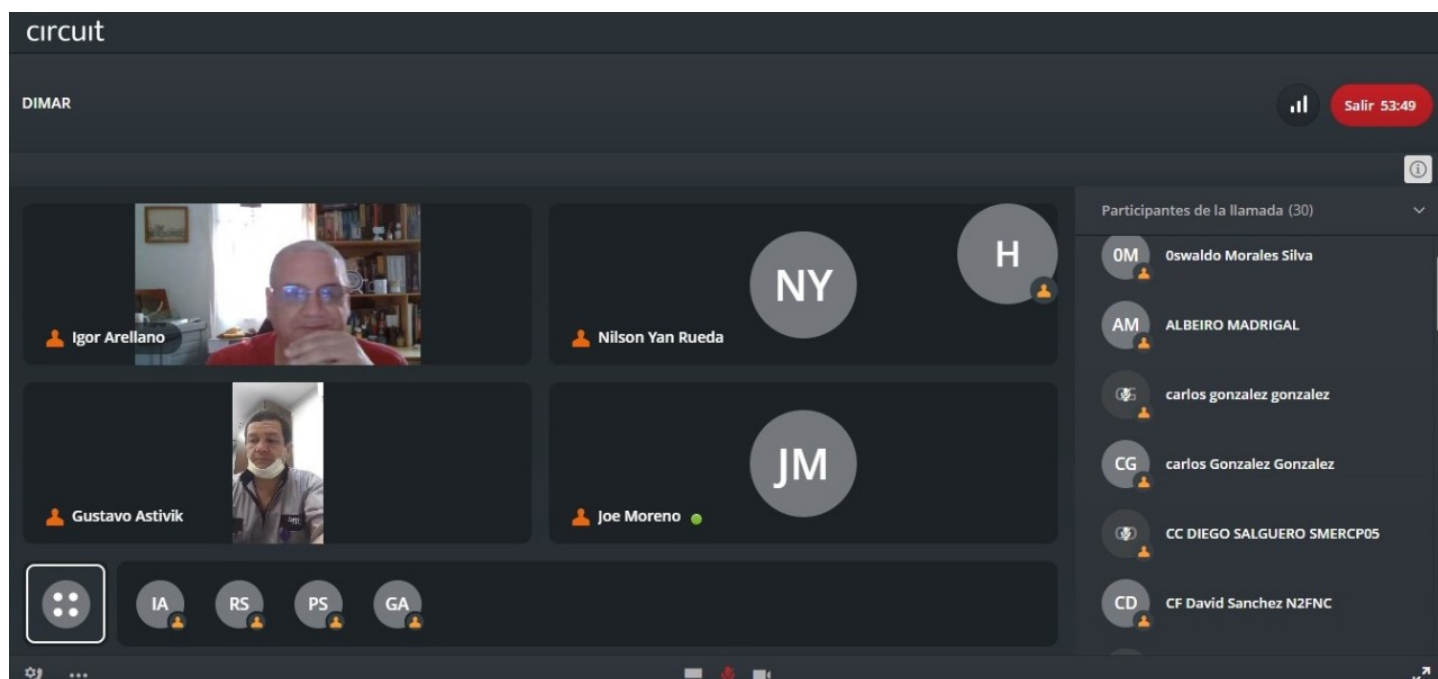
circuit

DIMAR

Salir 53:49

Igor Arellano

NY

H

Nilson Yan Rueda

Gustavo Astivik

JM

Joe Moreno

IA RS PS GA

Participantes de la llamada (30)

OM Oswaldo Morales Silva

AM ALBEIRO MADRIGAL

carlos gonzalez gonzalez

CG carlos Gonzalez Gonzalez

CC DIEGO SALGUERO SMERCP05

CD CF David Sanchez N2FNC